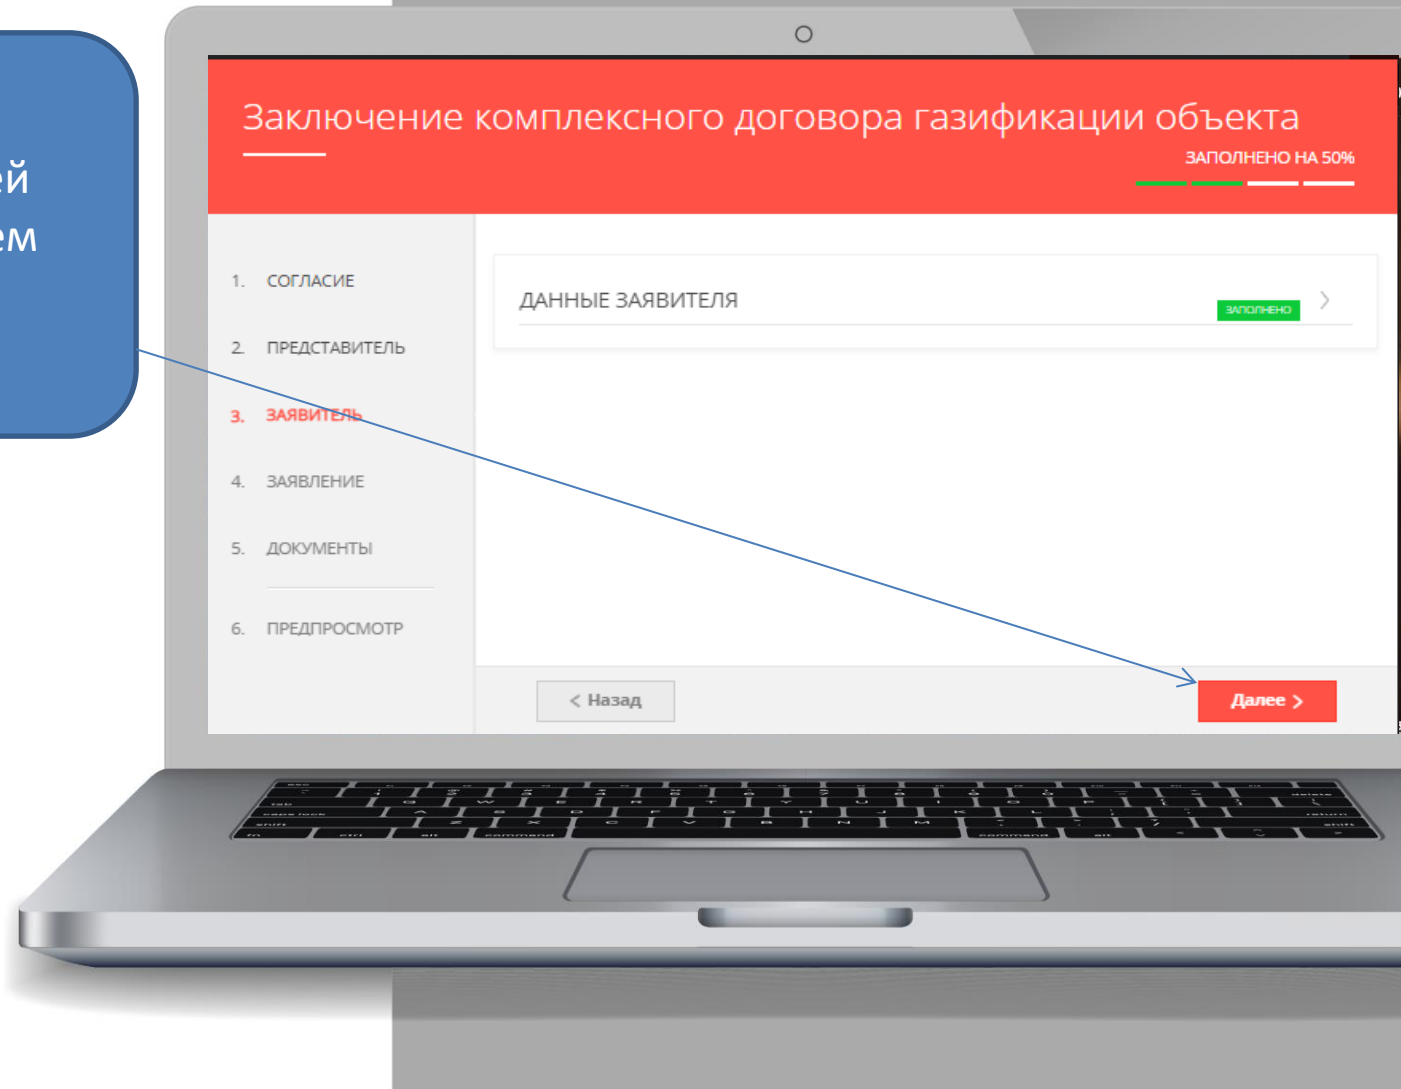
ей
ем

Заключение комплексного договора газификации объекта
ЗАПОЛНЕНО НА 50%

1. СОГЛАСИЕ
2. ПРЕДСТАВИТЕЛЬ
3. ЗАЯВИТЕЛЬ
4. ЗАЯВЛЕНИЕ
5. ДОКУМЕНТЫ
6. ПРЕДПРОСМОТР

ДАННЫЕ ЗАЯВИТЕЛЯ
ЗАПОЛНЕНО

< Назад
Далее >